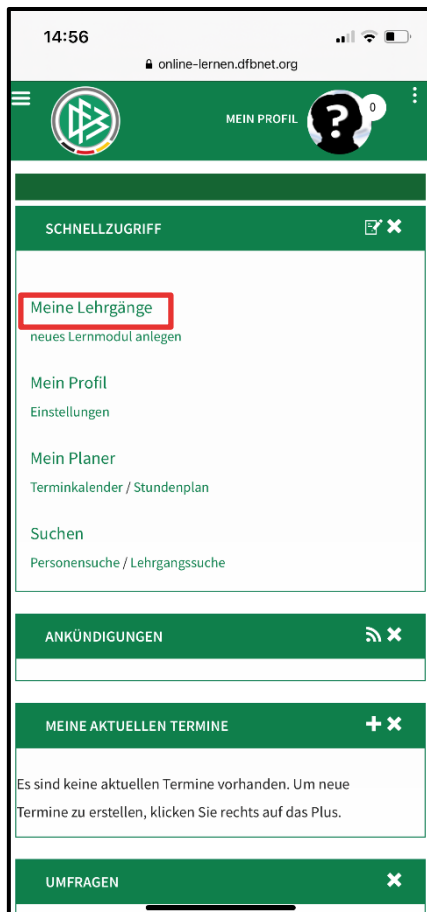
14:56

online-lernen.dfbnet.org

MEIN PROFIL

0

SCHNELLZUGRIFF

Meine Lehrgänge

neues Lernmodul anlegen

Mein Profil

Einstellungen

Mein Planer

Terminkalender / Stundenplan

Suchen

Personensuche / Lehrgangssuche

ANKÜNDIGUNGEN

MEINE AKTUELLEN TERMINE

Es sind keine aktuellen Termine vorhanden. Um neue Termine zu erstellen, klicken Sie rechts auf das Plus.

UMFRAGEN